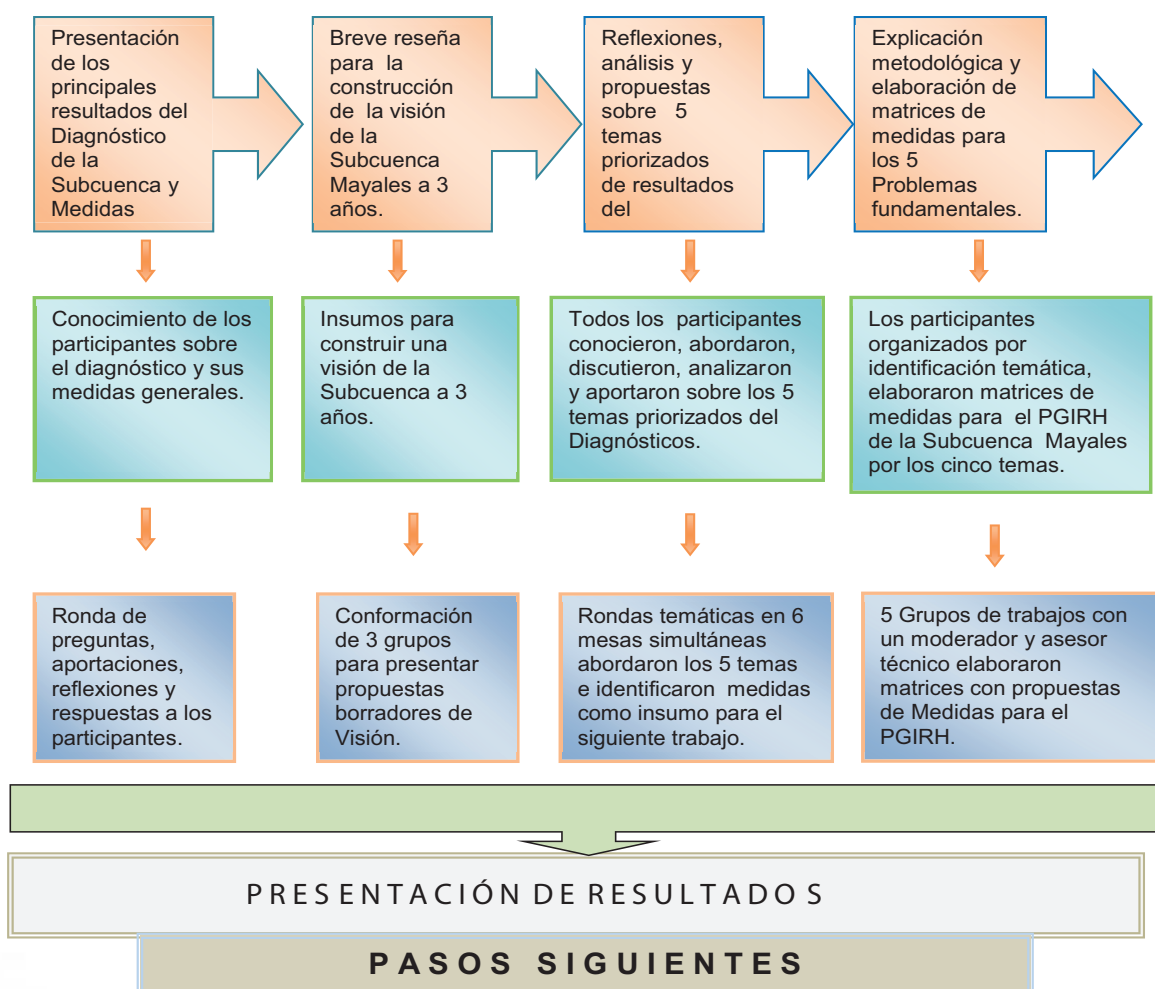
Presentación de los principales resultados del Diagnóstico de la Subcuenca y Medidas

Breve reseña para la construcción de la visión de la Subcuenca Mayales a 3 años.

Reflexiones, análisis y propuestas sobre 5 temas priorizados de resultados del

Explicación metodológica y elaboración de matrices de medidas para los 5 Problemas fundamentales.

Conocimiento de los participantes sobre el diagnóstico y sus medidas generales.

Insumos para construir una visión de la Subcuenca a 3 años.

Todos los participantes conocieron, abordaron, discutieron, analizaron y aportaron sobre los 5 temas priorizados del Diagnósticos.

Los participantes organizados por identificación temática, elaboraron matrices de medidas para el PGIRH de la Subcuenca Mayales por los cinco temas.

Ronda de preguntas, aportaciones, reflexiones y respuestas a los participantes.

Conformación de 3 grupos para presentar propuestas borradores de Visión.

Rondas temáticas en 6 mesas simultáneas abordaron los 5 temas e identificaron medidas como insumo para el siguiente trabajo.

5 Grupos de trabajos con un moderador y asesor técnico elaboraron matrices con propuestas de Medidas para el PGIRH.

PRESENTACIÓN DE RESULTADOS

PASOS SIGUIENTES